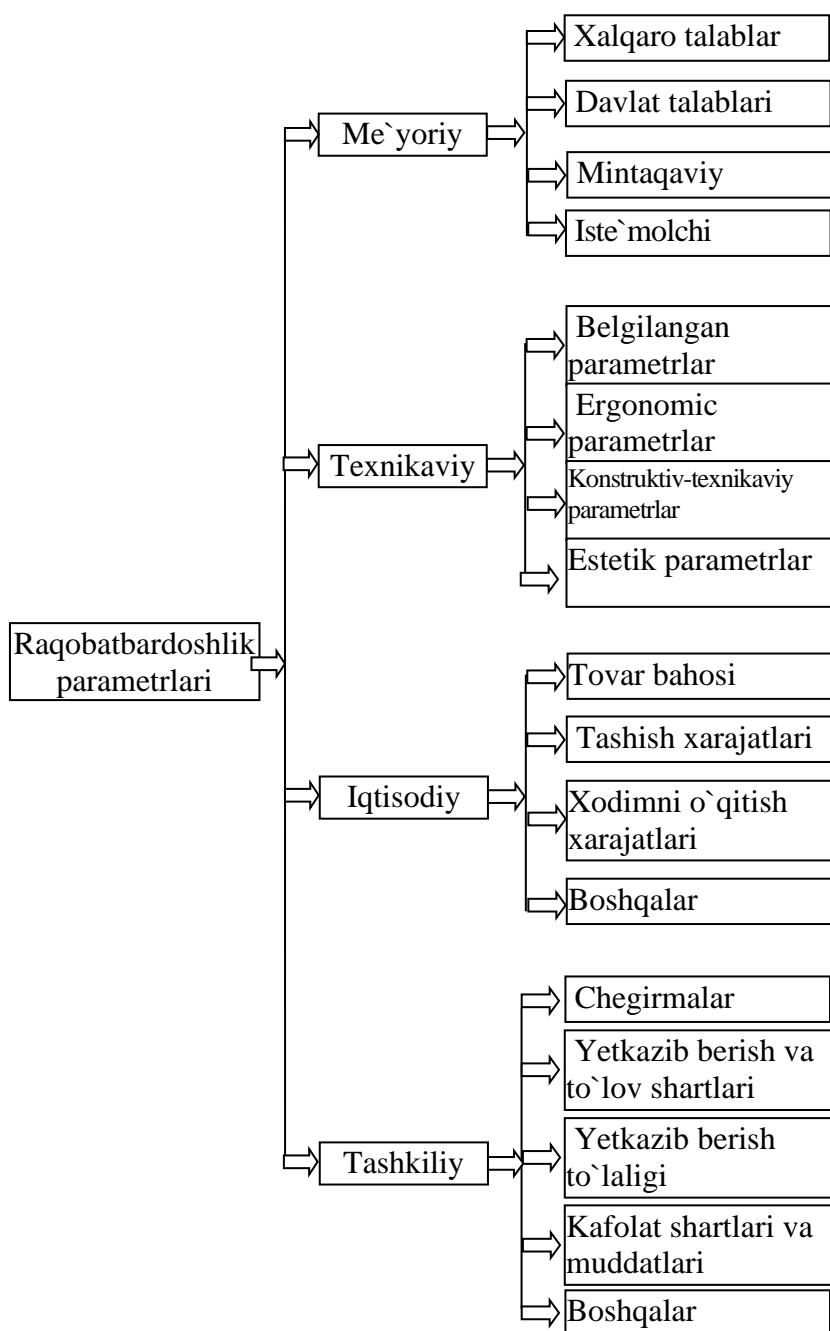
Raqobatbardoshlik parametrlari

Me`yoriy

Xalqaro talablar

Davlat talablari

Mintaqaviy

Iste`molchi

Texnikaviy

Belgilangan parametrlar

Ergonomic parametrlar

Konstruktiv-texnikaviy parametrlar

Estetik parametrlar

Iqtisodiy

Tovar bahosi

Tashish xarajatlari

Xodimni o`qitish xarajatlari

Boshqalar

Tashkiliy

Chegirmalar

Yetkazib berish va to`lov shartlari

Yetkazib berish to`laligi

Kafolat shartlari va muddatlari

Boshqalar